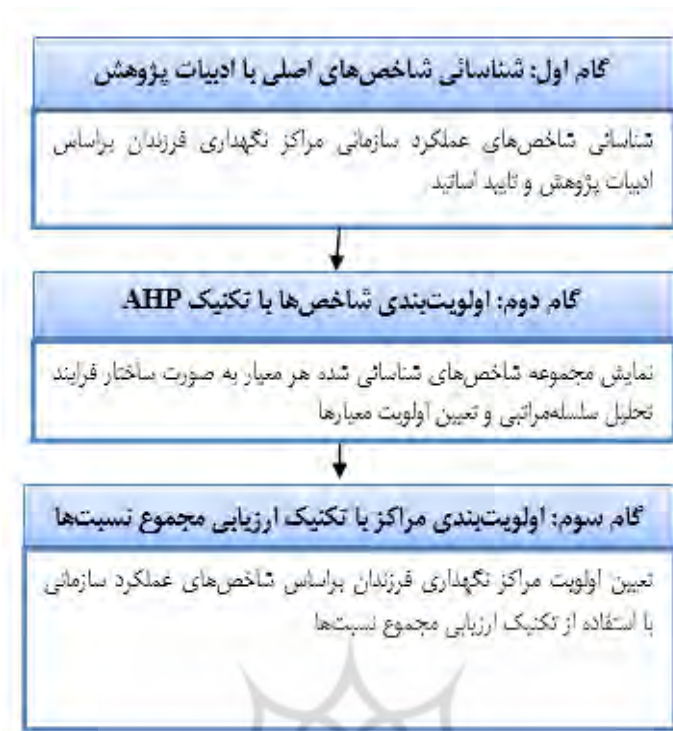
گام اول: شناسائی شاخص‌های اصلی با ادبیات پژوهش

شناسائی شاخص‌های عملکرد سازمانی مراکز نگهداری فرزندان براساس ادبیات پژوهش و تایید اساتید

گام دوم: اولویت‌بندی شاخص‌ها با تکنیک AHP

نمایش مجموعه شاخص‌های شناسائی شده هر معیار به صورت ساختار فرایند تحلیل سلسله‌مراتبی و تعیین اولویت معیارها

گام سوم: اولویت‌بندی مراکز با تکنیک ارزیابی مجموع نسبت‌ها

تعیین اولویت مراکز نگهداری فرزندان براساس شاخص‌های عملکرد سازمانی با استفاده از تکنیک ارزیابی مجموع نسبت‌ها